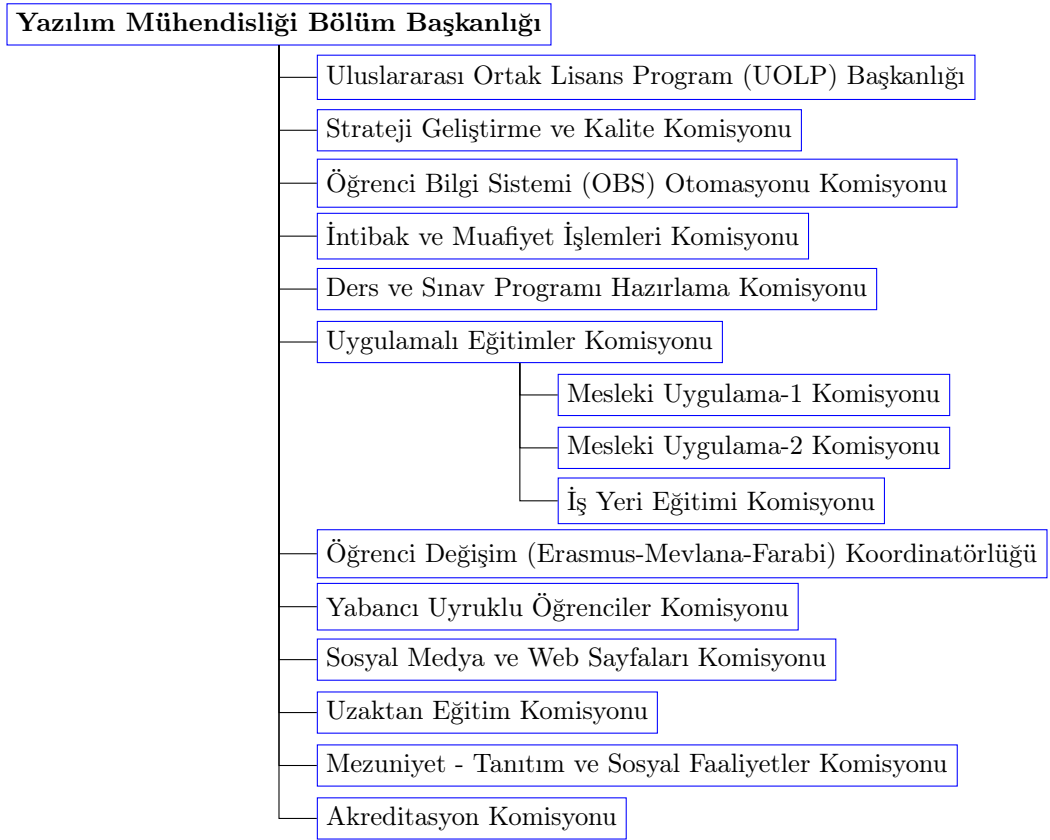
Yazılım Mühendisliği Bölüm Başkanlığı

Uluslararası Ortak Lisans Program (UOLP) Başkanlığı

Strateji Geliştirme ve Kalite Komisyonu

Öğrenci Bilgi Sistemi (OBS) Otomasyonu Komisyonu

İntibak ve Muafiyet İşlemleri Komisyonu

Ders ve Sınav Programı Hazırlama Komisyonu

Uygulamalı Eğitimler Komisyonu

Mesleki Uygulama-1 Komisyonu

Mesleki Uygulama-2 Komisyonu

İş Yeri Eğitimi Komisyonu

Öğrenci Değişim (Erasmus-Mevlana-Farabi) Koordinatörlüğü

Yabancı Uyruklu Öğrenciler Komisyonu

Sosyal Medya ve Web Sayfaları Komisyonu

Uzaktan Eğitim Komisyonu

Mezuniyet - Tanıtım ve Sosyal Faaliyetler Komisyonu

Akreditasyon Komisyonu